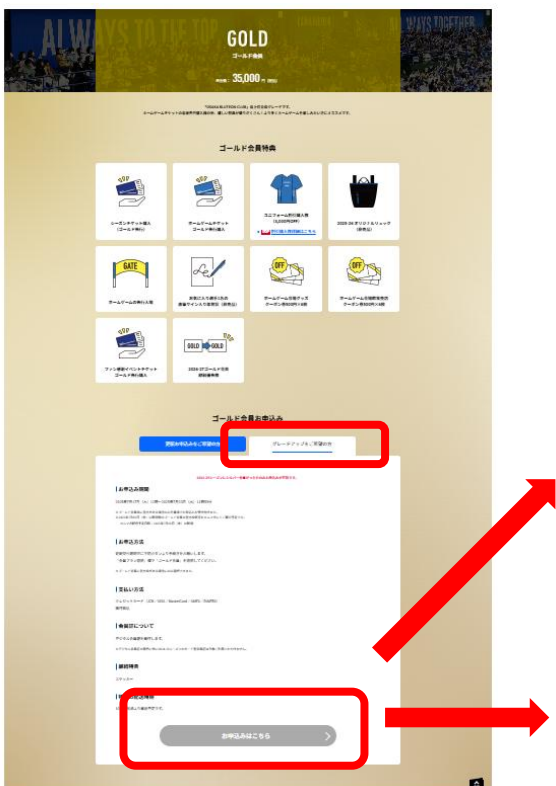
ALWAYS TO THE TOP

ALWAYS TOGETHER

GOLD

ゴールド会員

35,000

ゴールド会員特典

シーズンチケット購入（ゴールド枠）

ホームゲームチケットゴールド枠の購入

ユニフォーム割引購入

2023-24 オリジナルリュック

GATE

ホームゲームの優先入場

ホームゲーム会場グッズクーポン

ホームゲーム会場飲食クーポン

ファン感謝イベントチケットゴールド枠の購入

GOLD GOLD

ゴールド会員お申込み

グレードアップをご希望の方

お申込み期間

お申込み方法

支払い方法

会員証について

継続特典

お申込みはこちら